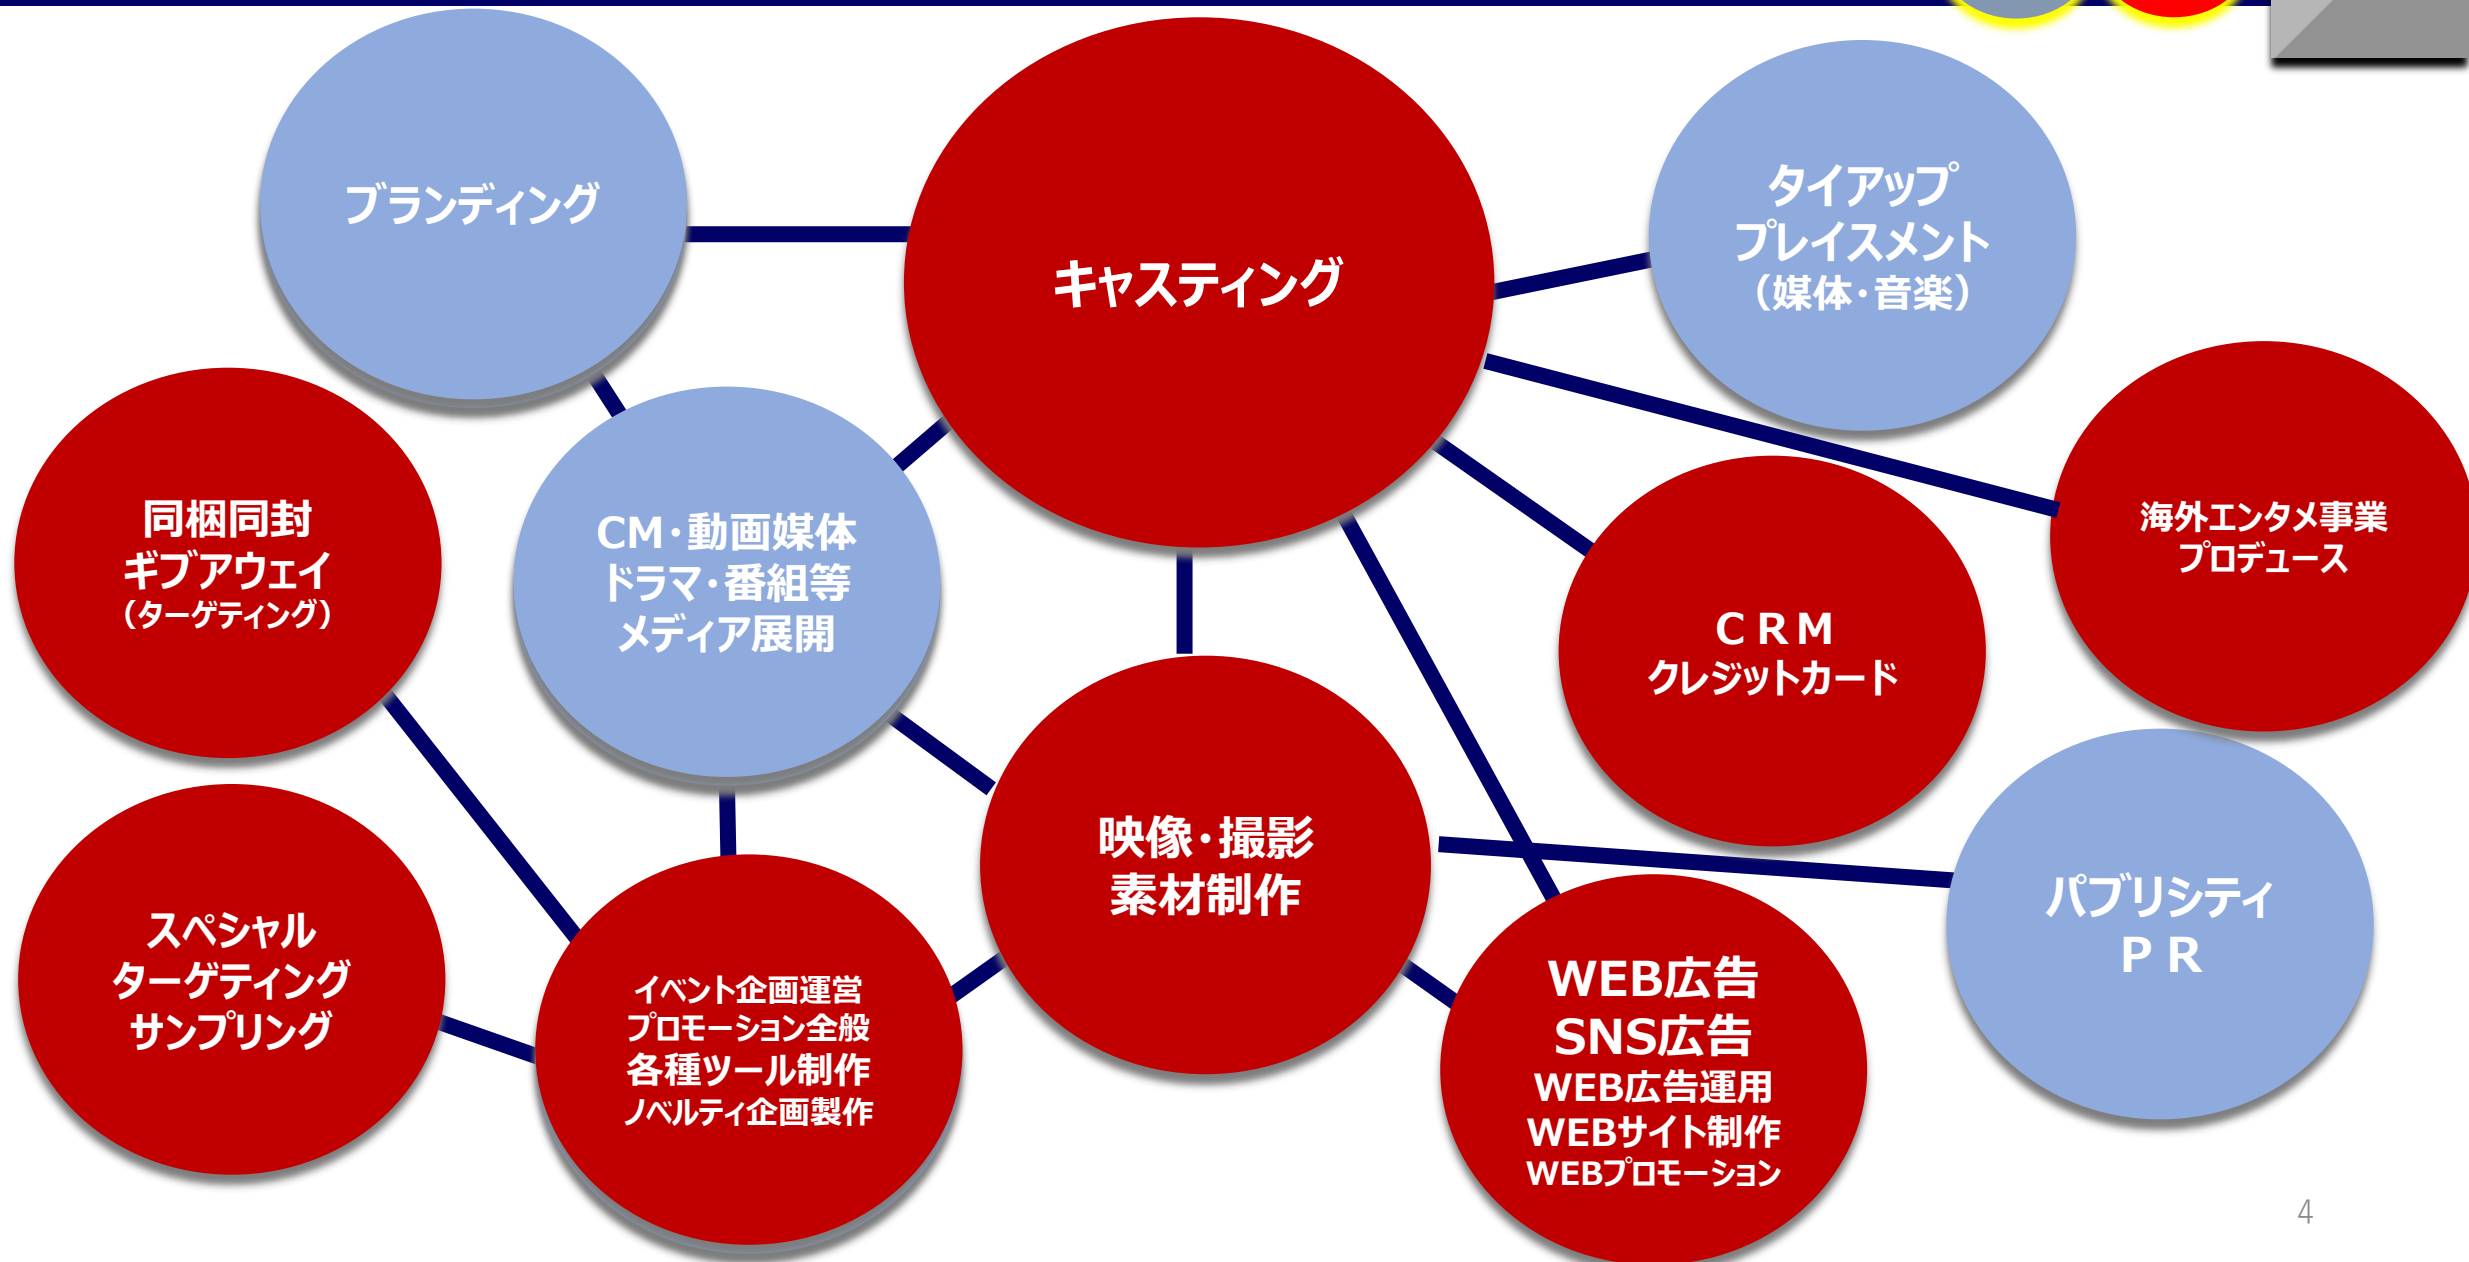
ブランディング

キャスティング

タイアップ
プレイスメント
（媒体・音楽）

同梱同封
ギブアウェイ
（ターゲティング）

CM・動画媒体
ドラマ・番組等
メディア展開

海外エンタメ事業
プロデュース

ＣＲＭ
クレジットカード

映像・撮影
素材制作

パブリシティ
ＰＲ

スペシャル
ターゲティング
サンプリング

イベント企画運営
プロモーション全般
各種ツール制作
ノベルティ企画製作

WEB広告
SNS広告
WEB広告運用
WEBサイト制作
WEBプロモーション

4